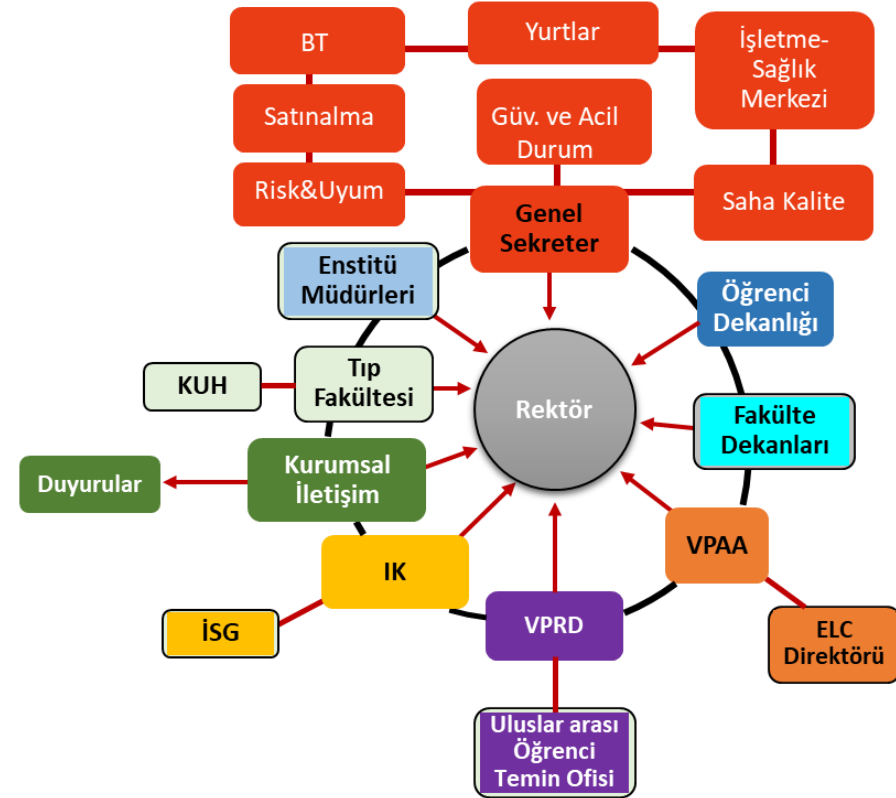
BT

Yurtlar

İşletme-Sağlık Merkezi

Satınalma

Güv. ve Acil Durum

Risk&Uyum

Genel Sekreter

Saha Kalite

Enstitü Müdürleri

Öğrenci Dekanlığı

KUH

Tıp Fakültesi

Rektör

Fakülte Dekanları

Duyurular

Kurumsal İletişim

IK

VPAA

İSG

VPRD

ELC Direktörü

Uluslar arası Öğrenci Temin Ofisi